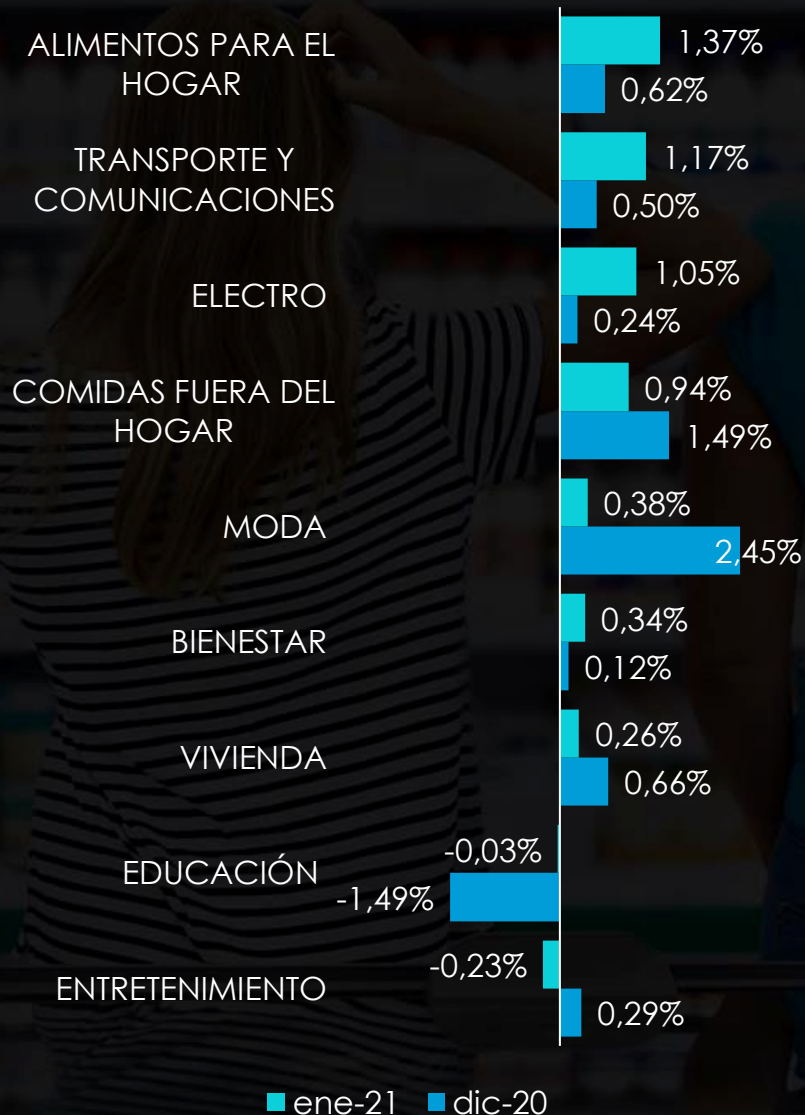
| Categoría | ene-21 | dic-20 |
|---|---|---|
| ALIMENTOS PARA EL HOGAR | 1,37% | 0,62% |
| TRANSPORTE Y COMUNICACIONES | 1,17% | 0,50% |
| ELECTRO | 1,05% | 0,24% |
| COMIDAS FUERA DEL HOGAR | 0,94% | 1,49% |
| MODA | 0,38% | 2,45% |
| BIENESTAR | 0,34% | 0,12% |
| VIVIENDA | 0,26% | 0,66% |
| EDUCACIÓN | -0,03% | -1,49% |
| ENTRETENIMIENTO | -0,23% | 0,29% |

ene-21 dic-20